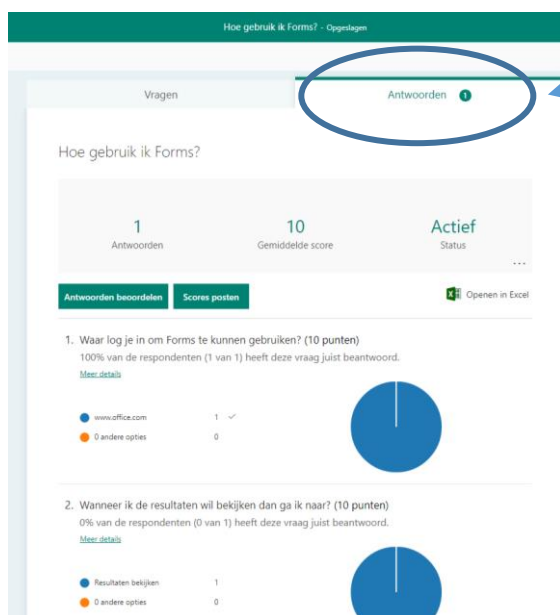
Hoe gebruik ik Forms? - Opgeslagen

Vragen

Antwoorden 1

Hoe gebruik ik Forms?

1
Antwoorden

10
Gemiddelde score

Actief
Status

...

Antwoorden beoordelen

Scores posten

Openen in Excel

1. Waar log je in om Forms te kunnen gebruiken? (10 punten)
100% van de respondenten (1 van 1) heeft deze vraag juist beantwoord.
Meer details

www.office.com 1 ✓
0 andere opties 0

2. Wanneer ik de resultaten wil bekijken dan ga ik naar? (10 punten)
0% van de respondenten (0 van 1) heeft deze vraag juist beantwoord.
Meer details

Resultaten bekijken 1
0 andere opties 0